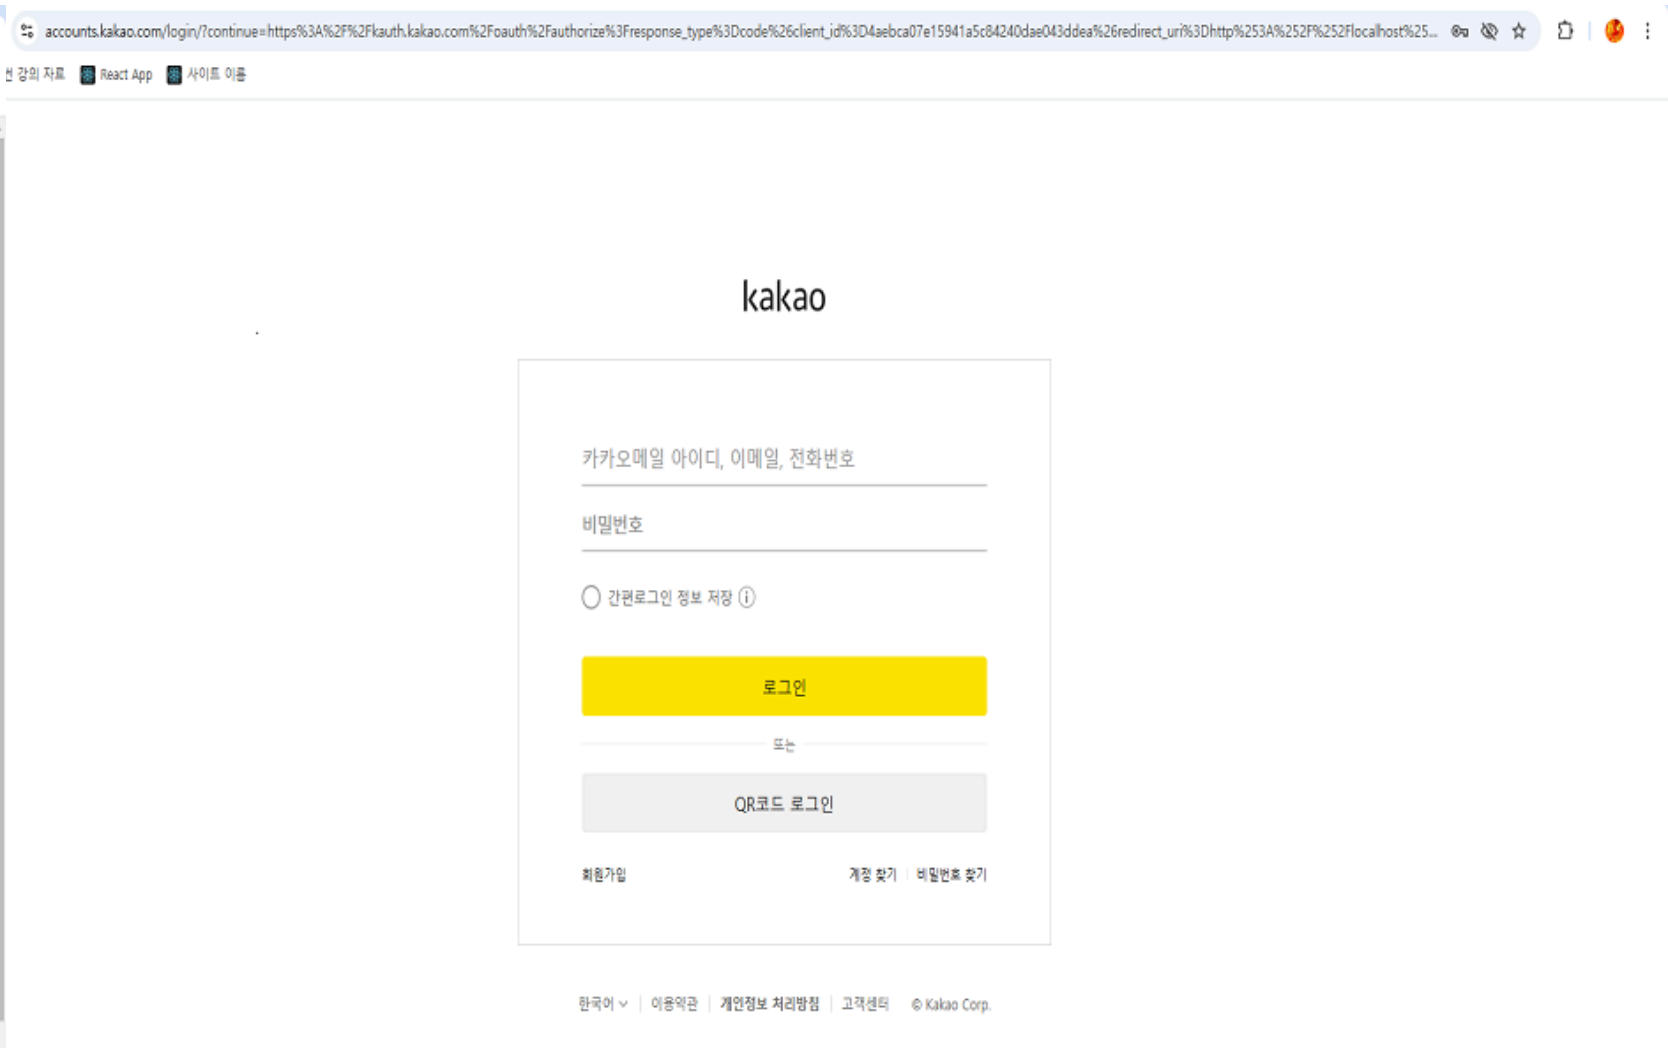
accounts.kakao.com/login/?continue=https%3A%2F%2Fkauth.kakao.com%2Foauth%2Fauthorize%3Fresponse_type%3Dcode%26client_id%3D4aebca07e15941a5c84240dae043ddea%26redirect_uri%3Dhttp%253A%252F%252Flocalhost%25...

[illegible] 강의 자료 React App 사이트 이름

kakao

카카오메일 아이디, 이메일, 전화번호

비밀번호

간편로그인 정보 저장

로그인

또는

QR코드 로그인

회원가입

계정 찾기 | 비밀번호 찾기

한국어 | 이용약관 | 개인정보 처리방침 | 고객센터 © Kakao Corp.